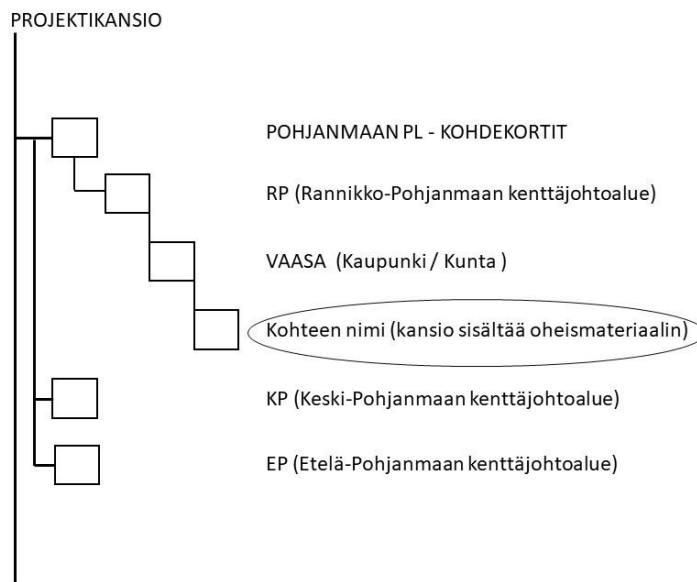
PROJEKTIKANSIO

POHJANMAAN PL - KOHDEKORTIT

RP (Rannikko-Pohjanmaan kenttäjohtoalue)

VAASA (Kaupunki / Kunta )

Kohteen nimi (kansio sisältää oheismateriaalin)

KP (Keski-Pohjanmaan kenttäjohtoalue)

EP (Etelä-Pohjanmaan kenttäjohtoalue)